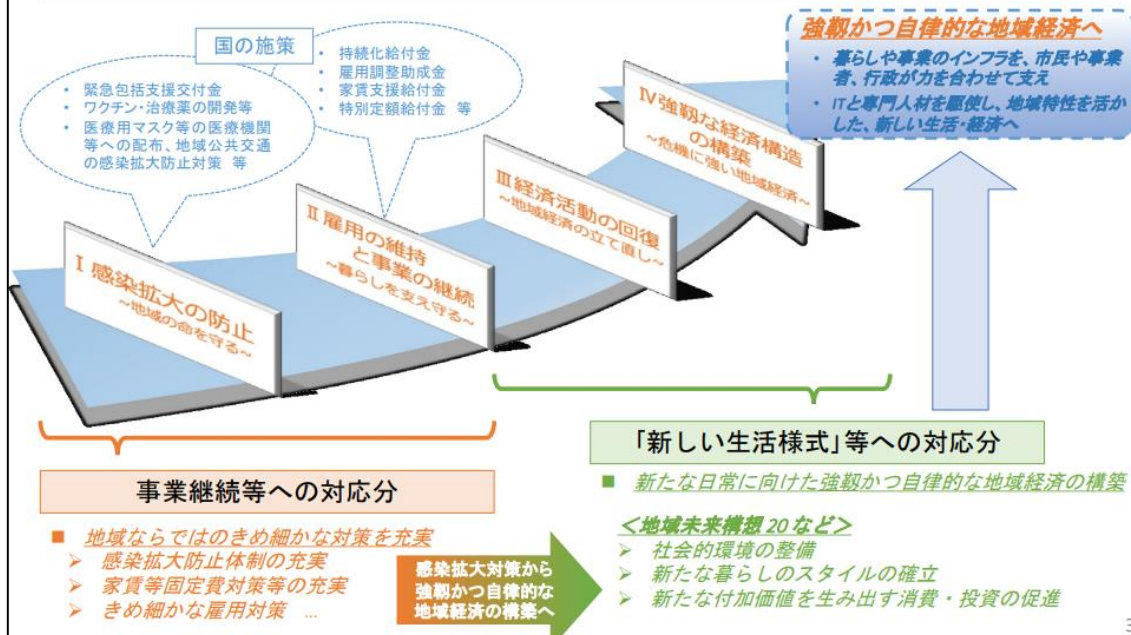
国の施策

・緊急包括支援交付金
・ワクチン・治療薬の開発等
・医療用マスク等の医療機関等への配布、地域公共交通の感染拡大防止対策 等

・持続化給付金
・雇用調整助成金
・家賃支援給付金
・特別定額給付金 等

強靱かつ自律的な地域経済へ
・暮らしや事業のインフラを、市民や事業者、行政が力を合わせて支え
・ITと専門人材を駆使し、地域特性を活かした、新しい生活・経済へ

Ⅰ感染拡大の防止
~地域の命を守る~

Ⅱ雇用の維持と事業の継続
~暮らしを支え守る~

Ⅲ経済活動の回復
~地域経済の立て直し~

Ⅳ強靱な経済構造の構築
~危機に強い地域経済~

事業継続等への対応分

■ 地域ならではのきめ細かな対策を充実
➢ 感染拡大防止体制の充実
➢ 家賃等固定費対策等の充実
➢ きめ細かな雇用対策 …

感染拡大対策から強靱かつ自律的な地域経済の構築へ

「新しい生活様式」等への対応分

■ 新たな日常に向けた強靱かつ自律的な地域経済の構築

<地域未来構想20など>
➢ 社会的環境の整備
➢ 新たな暮らしのスタイルの確立
➢ 新たな付加価値を生み出す消費・投資の促進

3